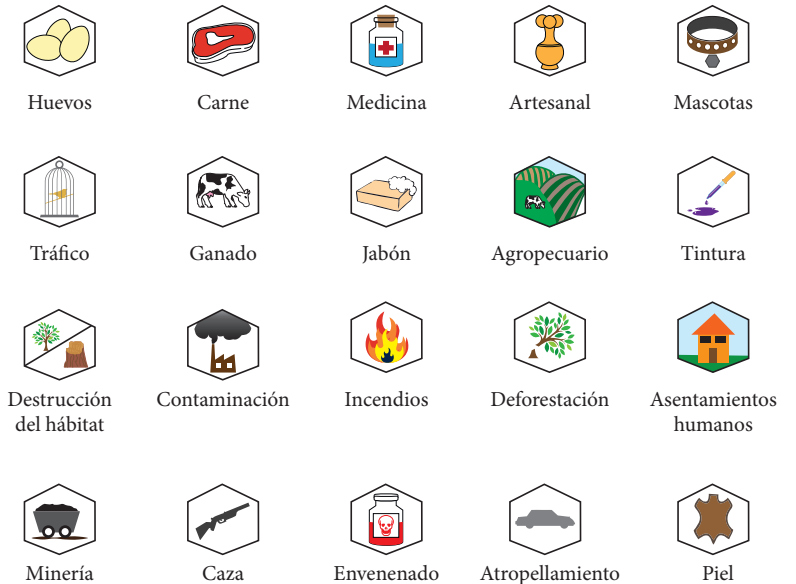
Huevos

Carne

Medicina

Artesanal

Mascotas

Tráfico

Ganado

Jabón

Agropecuario

Tintura

Destrucción del hábitat

Contaminación

Incendios

Deforestación

Asentamientos humanos

Minería

Caza

Envenenado

Atropellamiento

Piel